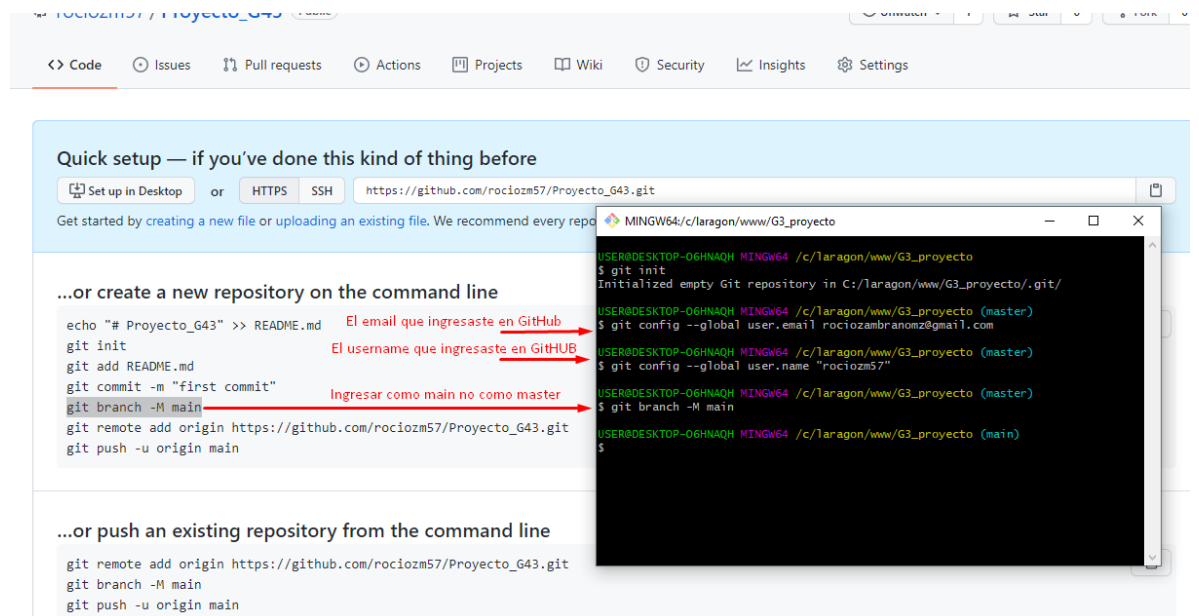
rociozm57 / Proyecto_G43 Public

Unwatch 1 Star 0 Fork

<> Code Issues Pull requests Actions Projects Wiki Security Insights Settings

Quick setup — if you've done this kind of thing before

Set up in Desktop or HTTPS SSH https://github.com/rociozm57/Proyecto_G43.git

Get started by creating a new file or uploading an existing file. We recommend every repo

...or create a new repository on the command line

echo "# Proyecto_G43" >> README.md
git init
git add README.md
git commit -m "first commit"
git branch -M main
git remote add origin https://github.com/rociozm57/Proyecto_G43.git
git push -u origin main

El email que ingresaste en GitHub
El username que ingresaste en GitHUB
Ingresar como main no como master

...or push an existing repository from the command line

git remote add origin https://github.com/rociozm57/Proyecto_G43.git
git branch -M main
git push -u origin main

MINGW64:/c/laragon/www/G3_proyecto

USER@DESKTOP-O6HNAQH MINGW64 /c/laragon/www/G3_proyecto
$ git init
Initialized empty Git repository in C:/laragon/www/G3_proyecto/.git/

USER@DESKTOP-O6HNAQH MINGW64 /c/laragon/www/G3_proyecto (master)
$ git config --global user.email rociozambranomz@gmail.com

USER@DESKTOP-O6HNAQH MINGW64 /c/laragon/www/G3_proyecto (master)
$ git config --global user.name "rociozm57"

USER@DESKTOP-O6HNAQH MINGW64 /c/laragon/www/G3_proyecto (master)
$ git branch -M main

USER@DESKTOP-O6HNAQH MINGW64 /c/laragon/www/G3_proyecto (main)
$